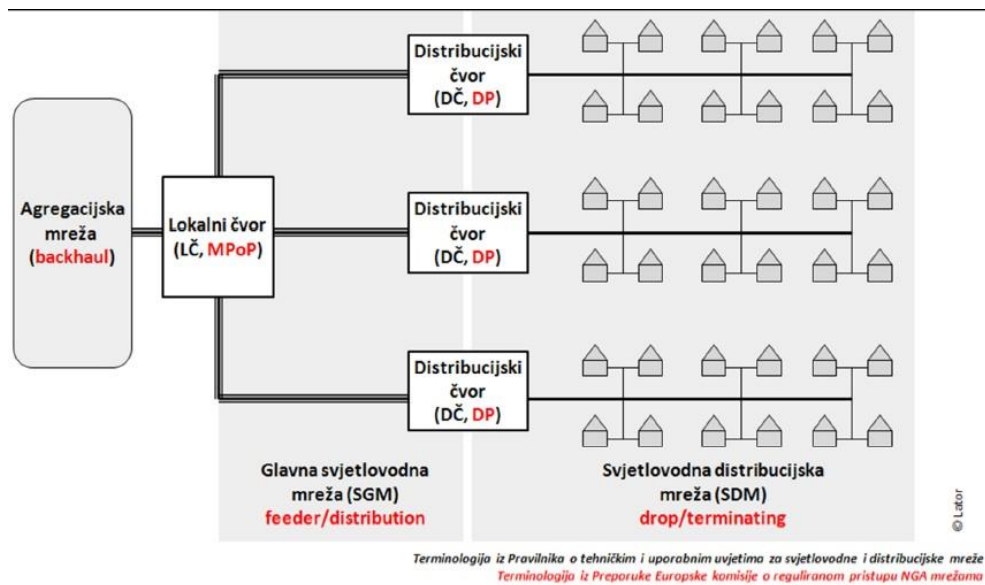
Agregacijska mreža (backhaul)

Lokalni čvor (LČ, MPoP)

Distribucijski čvor (DČ, DP)

Distribucijski čvor (DČ, DP)

Distribucijski čvor (DČ, DP)

Glavna svjetlovodna mreža (SGM) feeder/distribution

Svjetlovodna distribucijska mreža (SDM) drop/terminating

© Lator

Terminologija iz Pravilnika o tehničkim i uporabnim uvjetima za svjetlovodne i distribucijske mreže
Terminologija iz Preporuke Europske komisije o reguliranom pristupu NGA mrežama